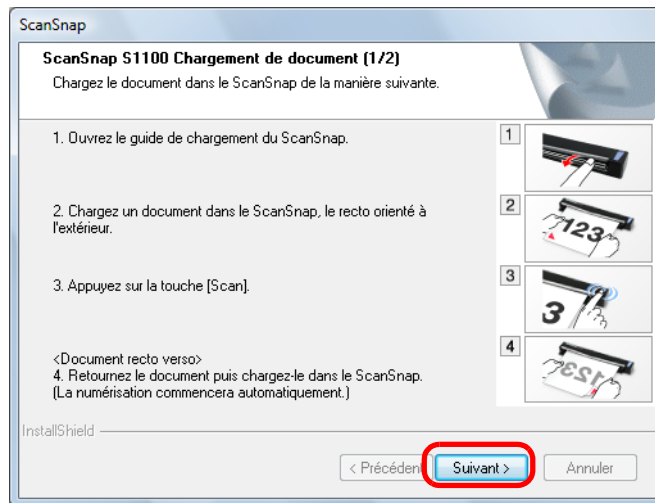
ScanSnap

ScanSnap S1100 Chargement de document (1/2)

Chargez le document dans le ScanSnap de la manière suivante.

1. Ouvrez le guide de chargement du ScanSnap.

1

2. Chargez un document dans le ScanSnap, le recto orienté à l'extérieur.

2

123

3. Appuyez sur la touche [Scan].

3

3

<Document recto verso>
4. Retournez le document puis chargez-le dans le ScanSnap.
(La numérisation commencera automatiquement.)

4

123

InstallShield

< Précédent

Suivant >

Annuler